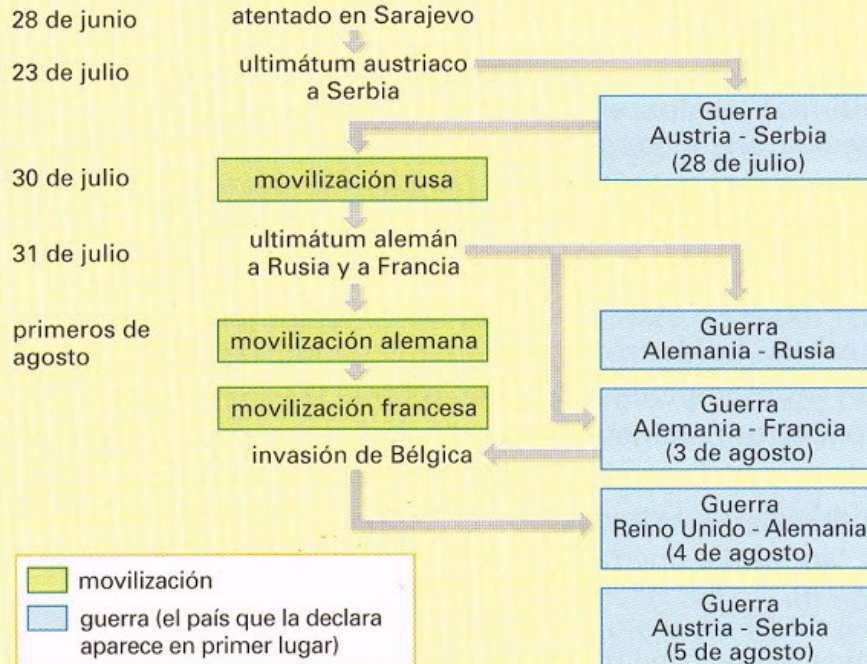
28 de junio
atentado en Sarajevo

23 de julio
ultimátum austriaco a Serbia

Guerra Austria - Serbia (28 de julio)

30 de julio
movilización rusa

31 de julio
ultimátum alemán a Rusia y a Francia

primeros de agosto
movilización alemana

Guerra Alemania - Rusia

movilización francesa

Guerra Alemania - Francia (3 de agosto)

invasión de Bélgica

Guerra Reino Unido - Alemania (4 de agosto)

Guerra Austria - Serbia (5 de agosto)

movilización

guerra (el país que la declara aparece en primer lugar)